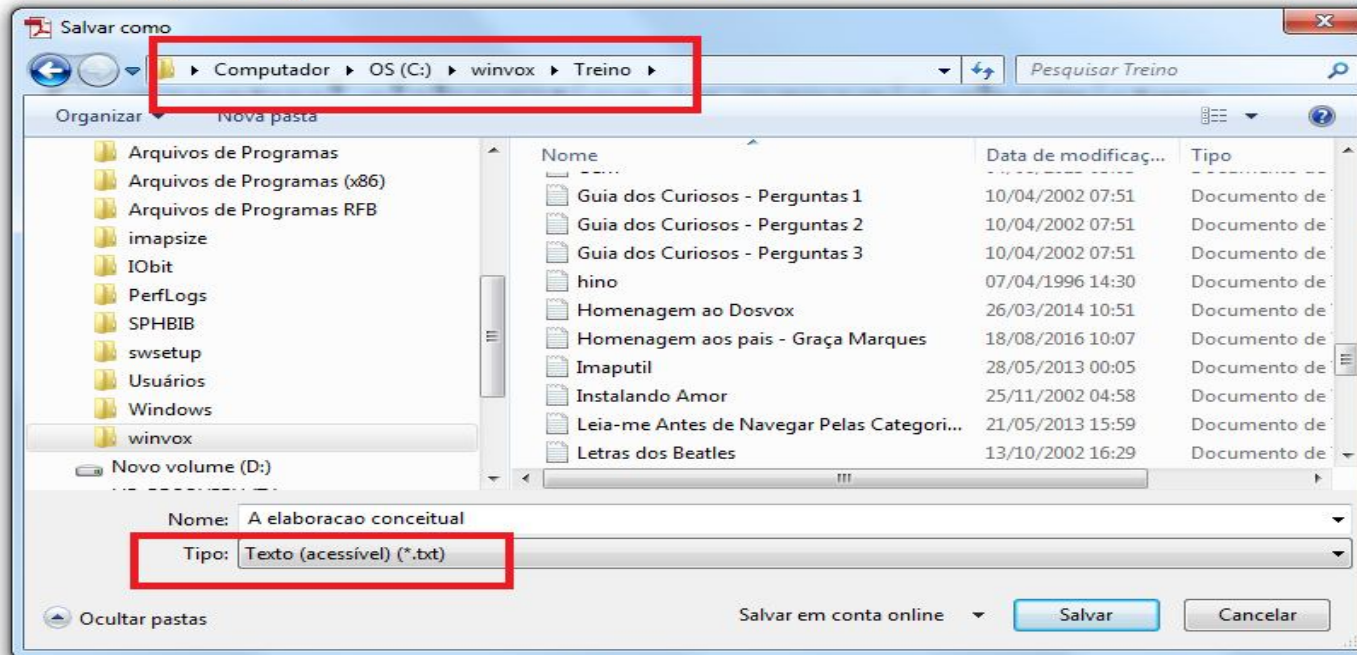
Salvar como

Computador ▸ OS (C:) ▸ winvox ▸ Treino ▸

Pesquisar Treino

Organizar ▾ Nova pasta

Arquivos de Programas
Arquivos de Programas (x86)
Arquivos de Programas RFB
imapsize
IObit
PerfLogs
SPHBIB
swsetup
Usuários
Windows
winvox
Novo volume (D:)

| Nome | Data de modificaç... | Tipo |
|---|---|---|
| Guia dos Curiosos - Perguntas 1 | 10/04/2002 07:51 | Documento de |
| Guia dos Curiosos - Perguntas 2 | 10/04/2002 07:51 | Documento de |
| Guia dos Curiosos - Perguntas 3 | 10/04/2002 07:51 | Documento de |
| hino | 07/04/1996 14:30 | Documento de |
| Homenagem ao Dosvox | 26/03/2014 10:51 | Documento de |
| Homenagem aos pais - Graça Marques | 18/08/2016 10:07 | Documento de |
| Imaputil | 28/05/2013 00:05 | Documento de |
| Instalando Amor | 25/11/2002 04:58 | Documento de |
| Leia-me Antes de Navegar Pelas Categori... | 21/05/2013 15:59 | Documento de |
| Letras dos Beatles | 13/10/2002 16:29 | Documento de |

Nome: A elaboracao conceitual

Tipo: Texto (acessível) (*.txt)

Ocultar pastas

Salvar em conta online ▾ Salvar Cancelar